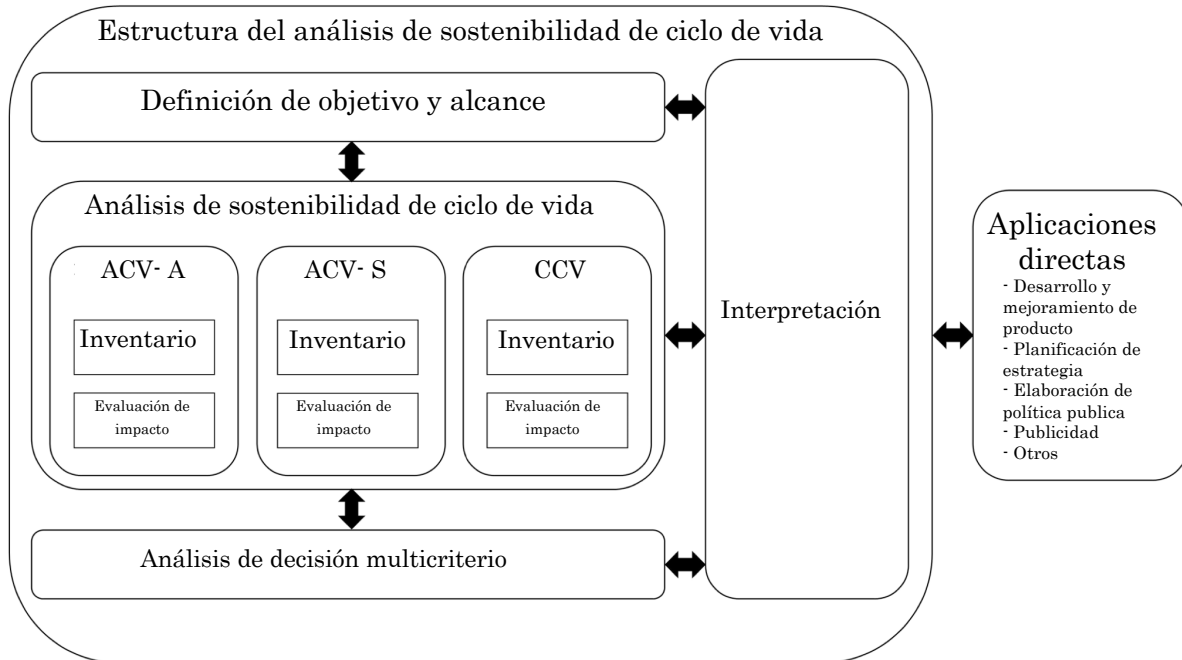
Estructura del análisis de sostenibilidad de ciclo de vida

Definición de objetivo y alcance

Análisis de sostenibilidad de ciclo de vida

ACV- A

Inventario

Evaluación de impacto

ACV- S

Inventario

Evaluación de impacto

CCV

Inventario

Evaluación de impacto

Análisis de decisión multicriterio

Interpretación

Aplicaciones directas

- Desarrollo y mejoramiento de producto
- Planificación de estrategia
- Elaboración de política publica
- Publicidad
- Otros